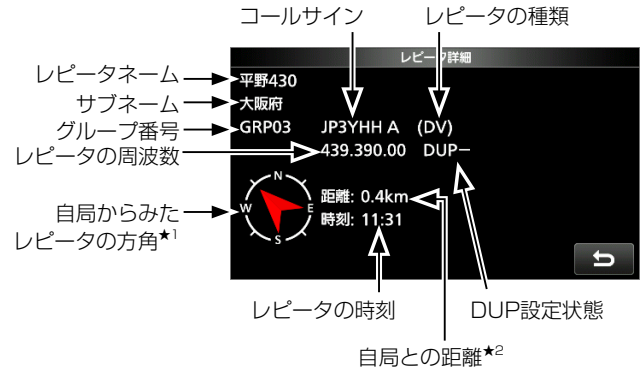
コールサイン

レピータの種類

レピー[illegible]詳細

レピータネーム

平野430

サブネーム

大阪府

グループ番号

GRP03

JP3YHH A

(DV)

レピータの周波数

439.390.00

DUP−

自局からみたレピータの方角$^{★1}$

N

W

E

S

距離: 0.4km

時刻: 11:31

レピータの時刻

DUP設定状態

自局との距離$^{★2}$